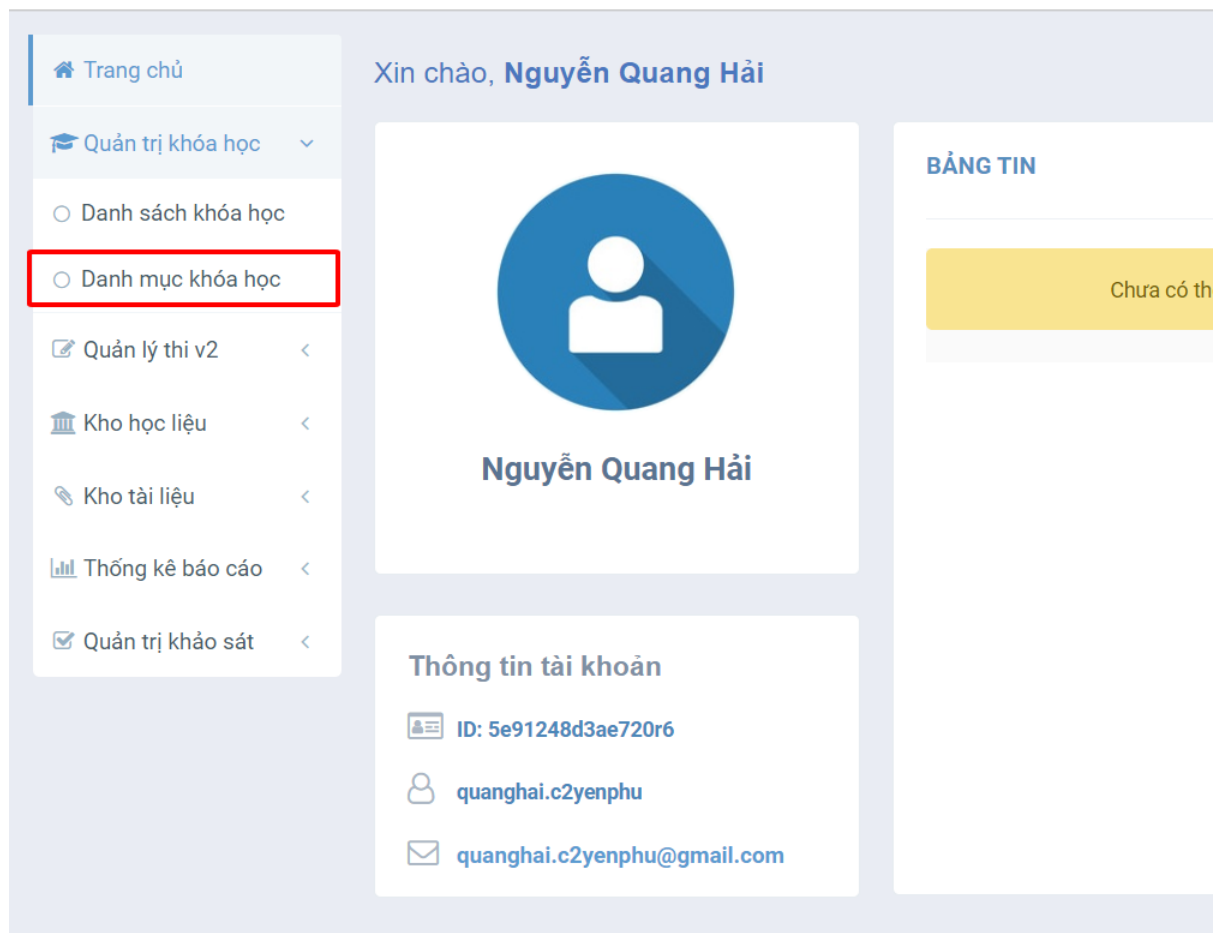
Trang chủ

Quản trị khóa học

Danh sách khóa học

Danh mục khóa học

Quản lý thi v2

Kho học liệu

Kho tài liệu

Thống kê báo cáo

Quản trị khảo sát

Xin chào, Nguyễn Quang Hải

Nguyễn Quang Hải

Thông tin tài khoản

ID: 5e91248d3ae720r6

quanghai.c2yenphu

quanghai.c2yenphu@gmail.com

BẢNG TIN

Chưa có th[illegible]